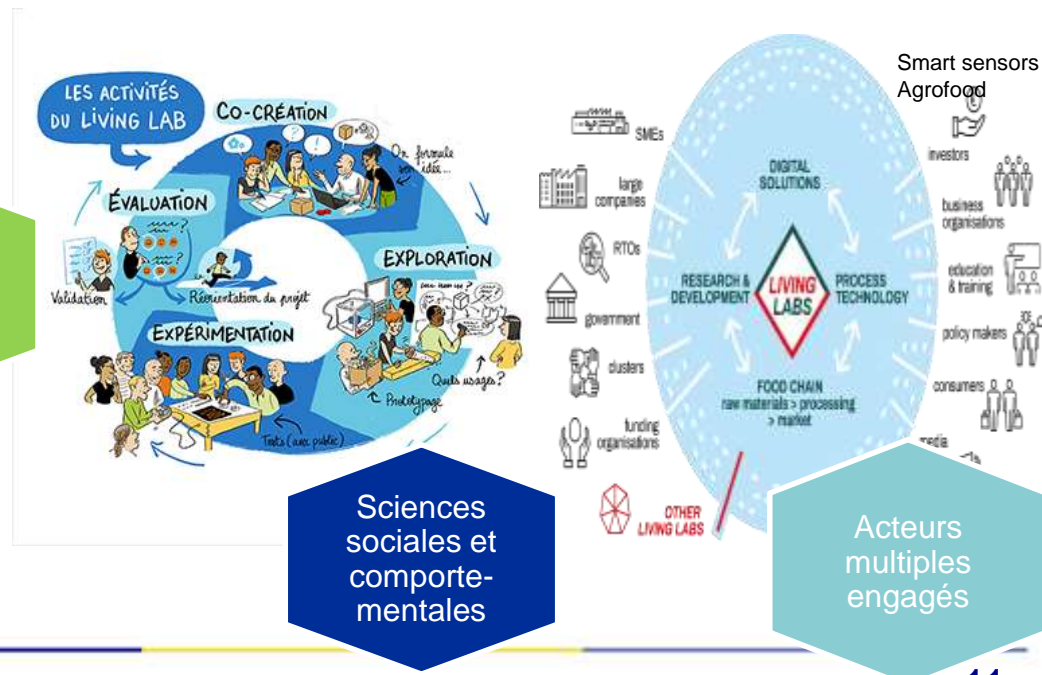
LES ACTIVITÉS DU LIVING LAB

CO-CRÉATION

On formule une idée...

ÉVALUATION

Validation

Réorientation du projet

EXPLORATION

EXPÉRIMENTATION

Quels usages?

Prototypage

Tests (avec public)

Smart sensors Agrofood

SMEs

large companies

RTOs

government

clusters

funding organisations

OTHER LIVING LABS

investors

business organisations

education & training

policy makers

consumers

media

DIGITAL SOLUTIONS

RESEARCH & DEVELOPMENT

LIVING LABS

PROCESS TECHNOLOGY

FOOD CHAIN raw materials > processing > market

Sciences sociales et comportementales

Acteurs multiples engagés

11